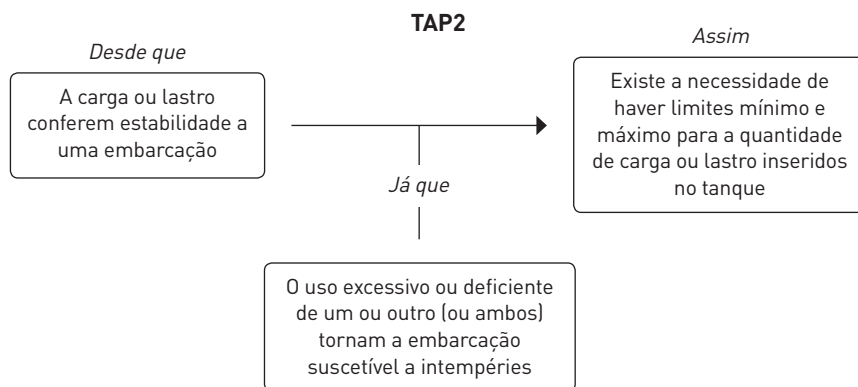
TAP2

Desde que

A carga ou lastro conferem estabilidade a uma embarcação

Assim

Existe a necessidade de haver limites mínimo e máximo para a quantidade de carga ou lastro inseridos no tanque

Já que

O uso excessivo ou deficiente de um ou outro (ou ambos) tornam a embarcação suscetível a intempéries